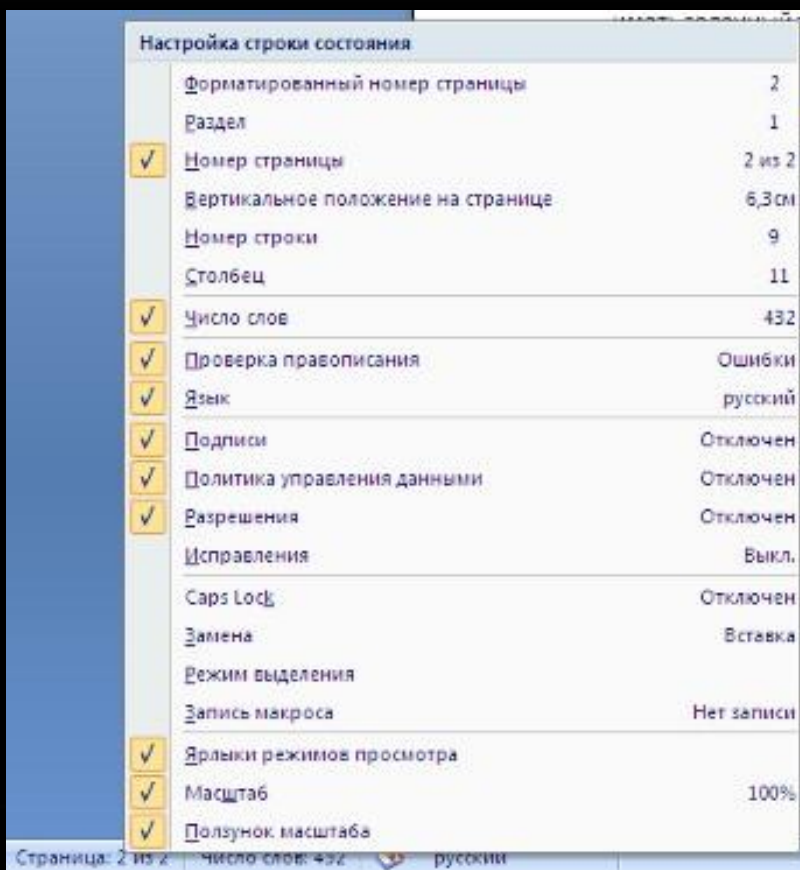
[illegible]

Настройка строки состояния

| | | |
|---|---|---|
| | Форматированный номер страницы | 2 |
| | Раздел | 1 |
| ✓ | Номер страницы | 2 из 2 |
| | Вертикальное положение на странице | 6,3см |
| | Номер строки | 9 |
| | Столбец | 11 |
| ✓ | Число слов | 432 |
| ✓ | Проверка правописания | Ошибки |
| ✓ | Язык | русский |
| ✓ | Подписи | Отключен |
| ✓ | Политика управления данными | Отключен |
| ✓ | Разрешения | Отключен |
| | Исправления | Выкл. |
| | Caps Lock | Отключен |
| | Замена | Вставка |
| | Режим выделения | |
| | Запись макроса | Нет записи |
| ✓ | Ярлыки режимов просмотра | |
| ✓ | Масштаб | 100% |
| ✓ | Ползунок масштаба | |

Страница: 2 из 2 Число слов: 432 русский